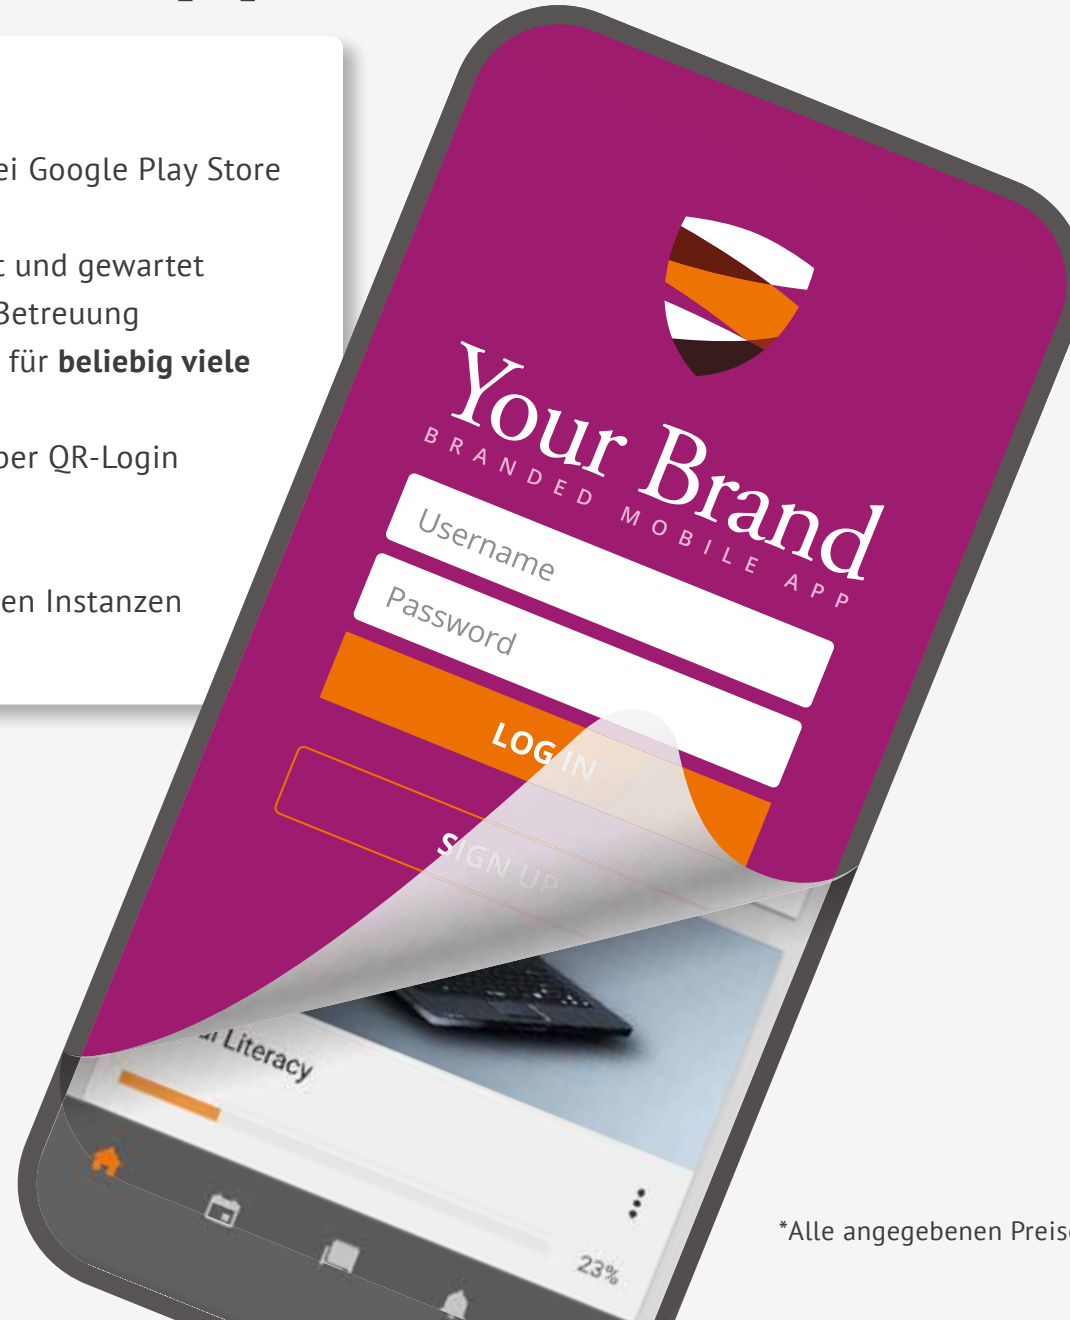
ei Google Play Store

t und gewartet
Betreuung
für **beliebig viele**

per QR-Login

en Instanzen

Your Brand
BRANDED MOBILE APP
Username
Password
LOG IN
SIGN UP

al Literacy
23%

*Alle angegebenen Preis